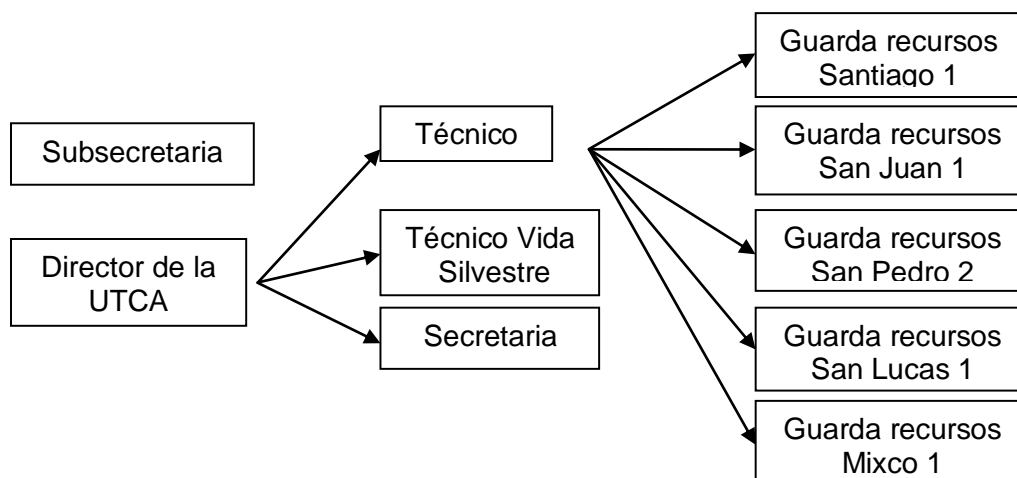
Subsecretaria

Director de la UTCA

Técnico

Técnico Vida Silvestre

Secretaria

Guarda recursos Santiago 1

Guarda recursos San Juan 1

Guarda recursos San Pedro 2

Guarda recursos San Lucas 1

Guarda recursos Mixco 1